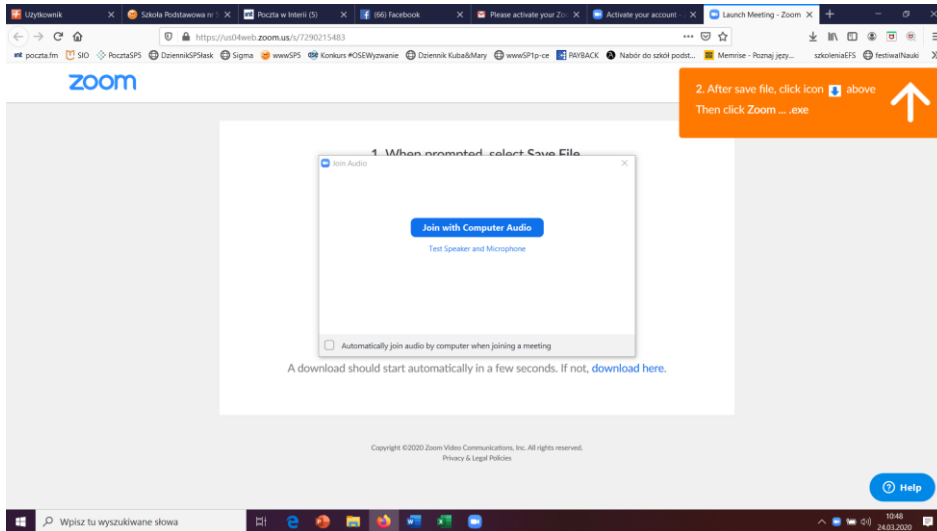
Użytkownik | Szkoła Podstawowa nr | Poczta w Interii (5) | (66) Facebook | Please activate your Zo | Activate your account | Launch Meeting - Zoom

https://us04web.zoom.us/s/7290215483

poczta.fm | SIO | PocztaSP5 | DziennikSP5Ślask | Sigma | wwwSP5 | Konkurs #OSEWyzwanie | Dziennik Kuba&Mary | wwwSP1p-ce | PAYBACK | Nabór do szkół podst... | Memrise - Poznaj języ... | szkoleniaEFS | festiwalNauki

zoom

2. After save file, click icon above
Then click Zoom ... .exe

1. When prompted, select Save File

Join Audio

Join with Computer Audio

Test Speaker and Microphone

Automatically join audio by computer when joining a meeting

A download should start automatically in a few seconds. If not, download here.

Copyright ©2020 Zoom Video Communications, Inc. All rights reserved.
Privacy & Legal Policies

Help

Wpisz tu wyszukiwane słowa

10:48
24.03.2020